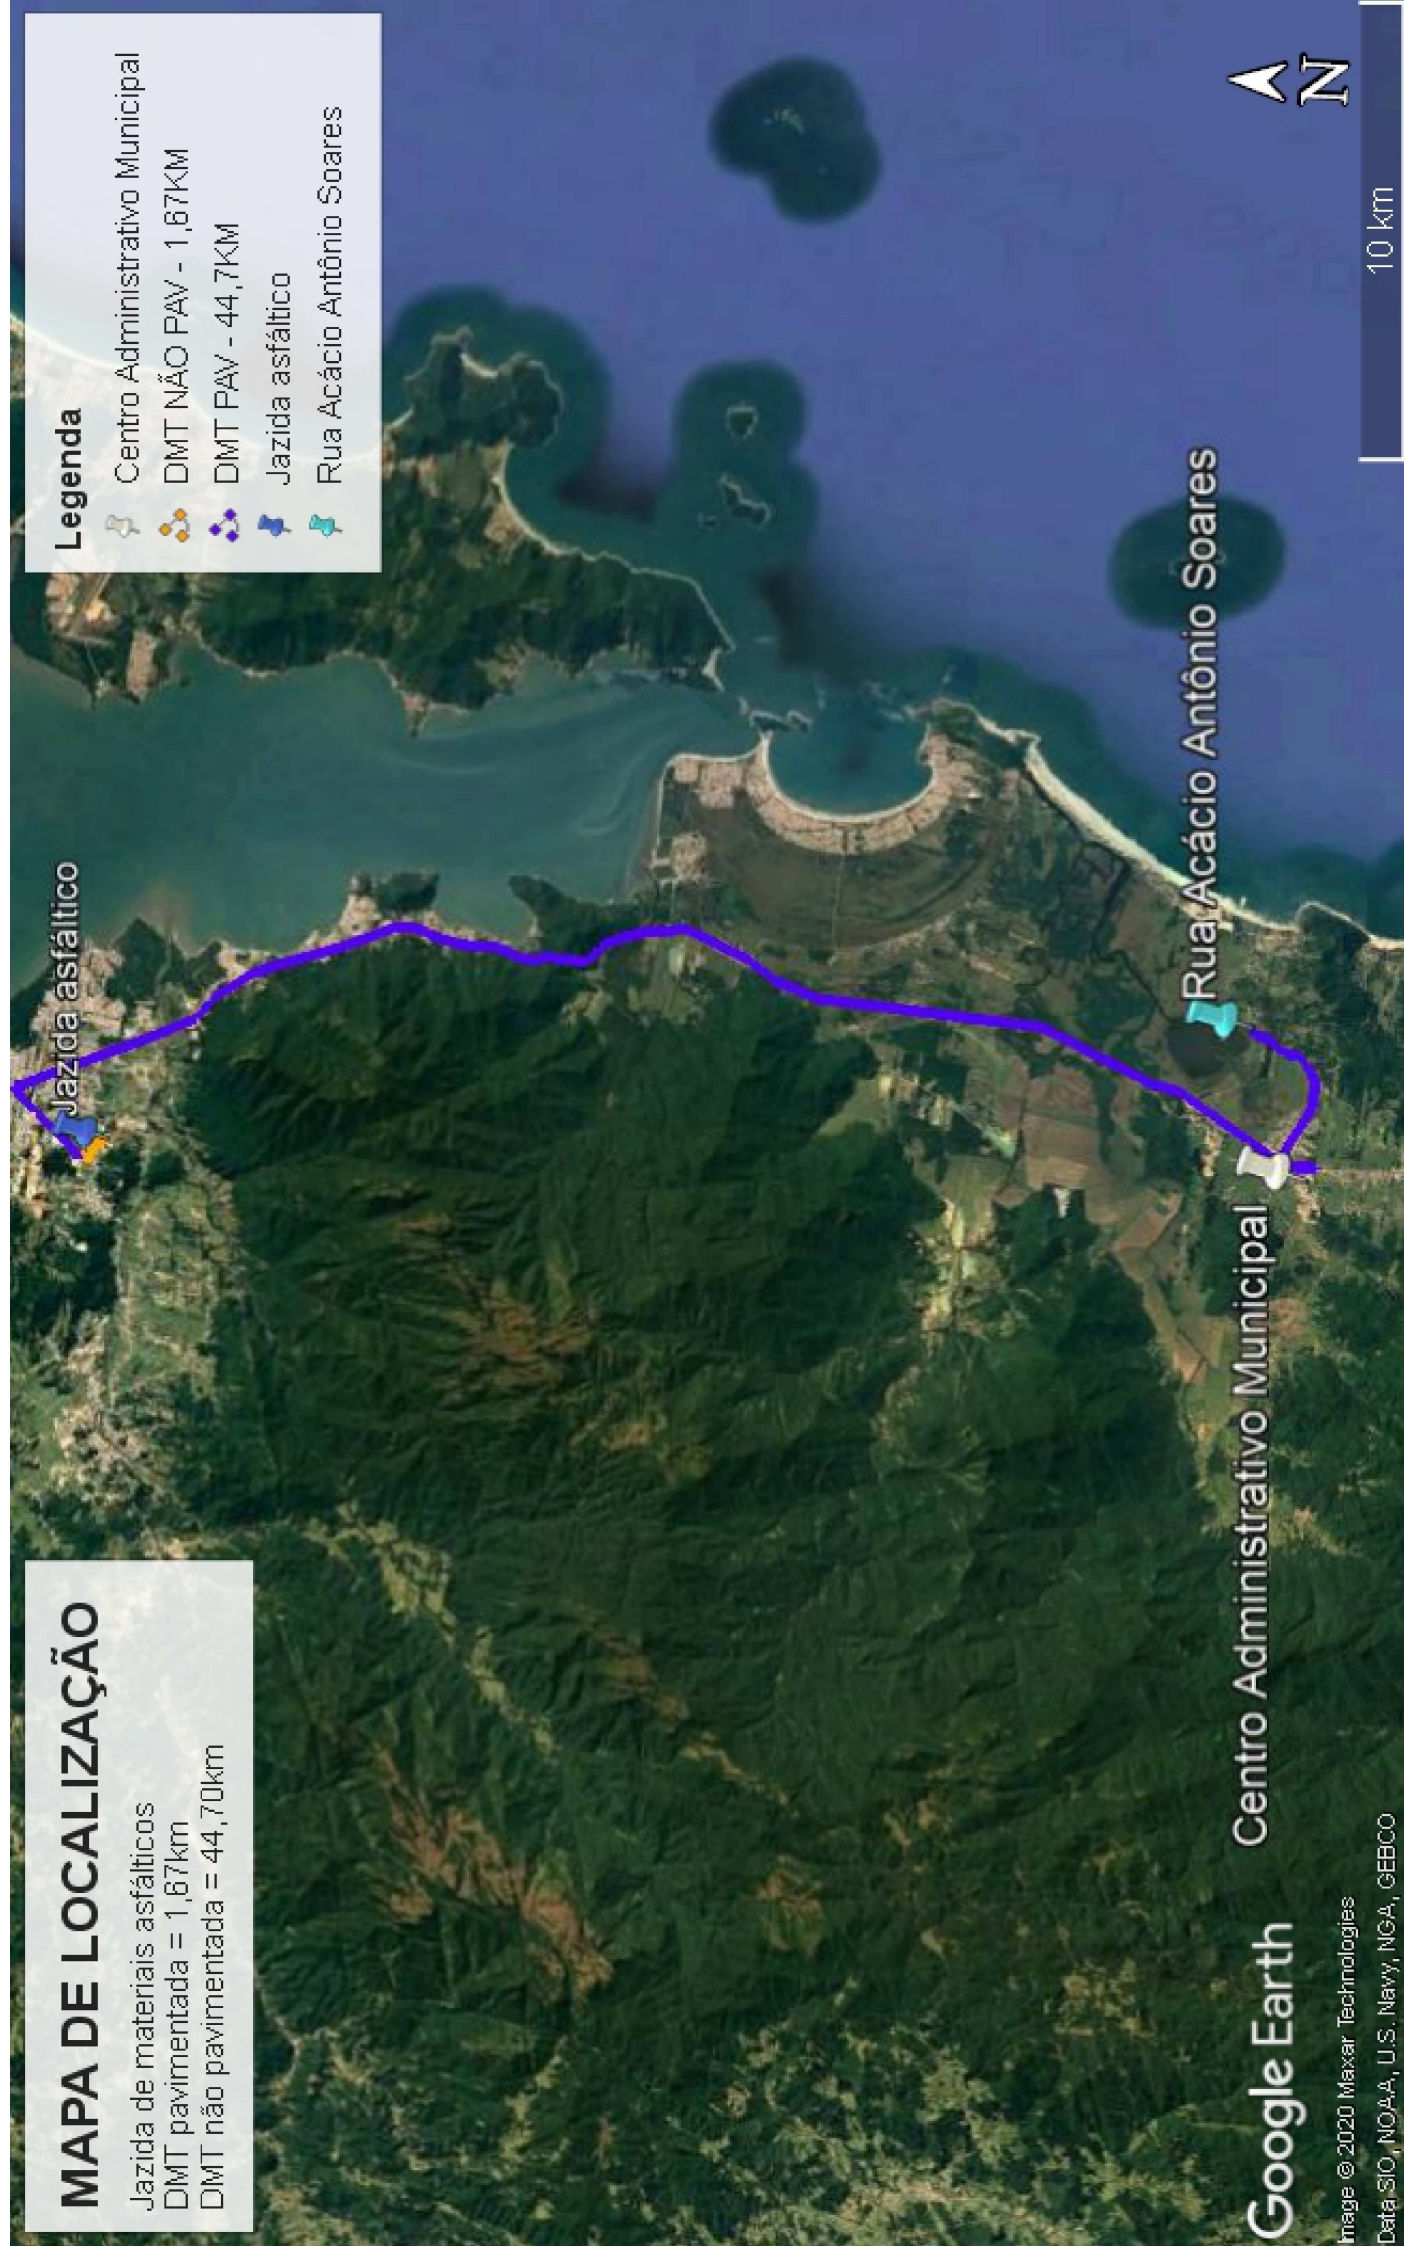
MAPA DE LOCALIZAÇÃO
Jazida de materiais asfálticos
DMT pavimentada = 1,67km
DMT não pavimentada = 44,70km

Legenda
Centro Administrativo Municipal
DMT NÃO PAV - 1,67KM
DMT PAV - 44,7KM
Jazida asfáltico
Rua Acácio Antônio Soares

Jazida asfáltico

Rua Acácio Antônio Soares

Centro Administrativo Municipal

Google Earth
Image © 2020 Maxar Technologies
Data SIO, NOAA, U.S. Navy, NGA, GEBCO

10 km

N